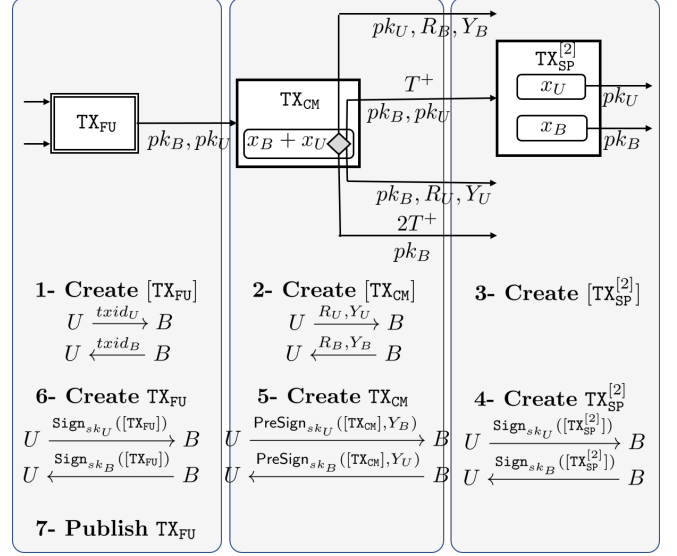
$pk_U, R_B, Y_B$

$\mathtt{TX}_{\mathtt{SP}}^{[2]}$

$\mathtt{TX}_{\mathtt{FU}}$

$pk_B, pk_U$

$\mathtt{TX}_{\mathtt{CM}}$

$x_B + x_U$

$T^+$

$pk_B, pk_U$

$x_U$

$pk_U$

$x_B$

$pk_B$

$pk_B, R_U, Y_U$

$2T^+$

$pk_B$

**1- Create** $[\mathtt{TX}_{\mathtt{FU}}]$

$U \xrightarrow{txid_U} B$

$U \xleftarrow{txid_B} B$

**2- Create** $[\mathtt{TX}_{\mathtt{CM}}]$

$U \xrightarrow{R_U, Y_U} B$

$U \xleftarrow{R_B, Y_B} B$

**3- Create** $[\mathtt{TX}_{\mathtt{SP}}^{[2]}]$

**6- Create** $\mathtt{TX}_{\mathtt{FU}}$

$U \xrightarrow{\mathtt{Sign}_{sk_U}([\mathtt{TX}_{\mathtt{FU}}])} B$

$U \xleftarrow{\mathtt{Sign}_{sk_B}([\mathtt{TX}_{\mathtt{FU}}])} B$

**5- Create** $\mathtt{TX}_{\mathtt{CM}}$

$U \xrightarrow{\mathsf{PreSign}_{sk_U}([\mathtt{TX}_{\mathtt{CM}}], Y_B)} B$

$U \xleftarrow{\mathsf{PreSign}_{sk_B}([\mathtt{TX}_{\mathtt{CM}}], Y_U)} B$

**4- Create** $\mathtt{TX}_{\mathtt{SP}}^{[2]}$

$U \xrightarrow{\mathtt{Sign}_{sk_U}([\mathtt{TX}_{\mathtt{SP}}^{[2]}])} B$

$U \xleftarrow{\mathtt{Sign}_{sk_B}([\mathtt{TX}_{\mathtt{SP}}^{[2]}])} B$

**7- Publish** $\mathtt{TX}_{\mathtt{FU}}$